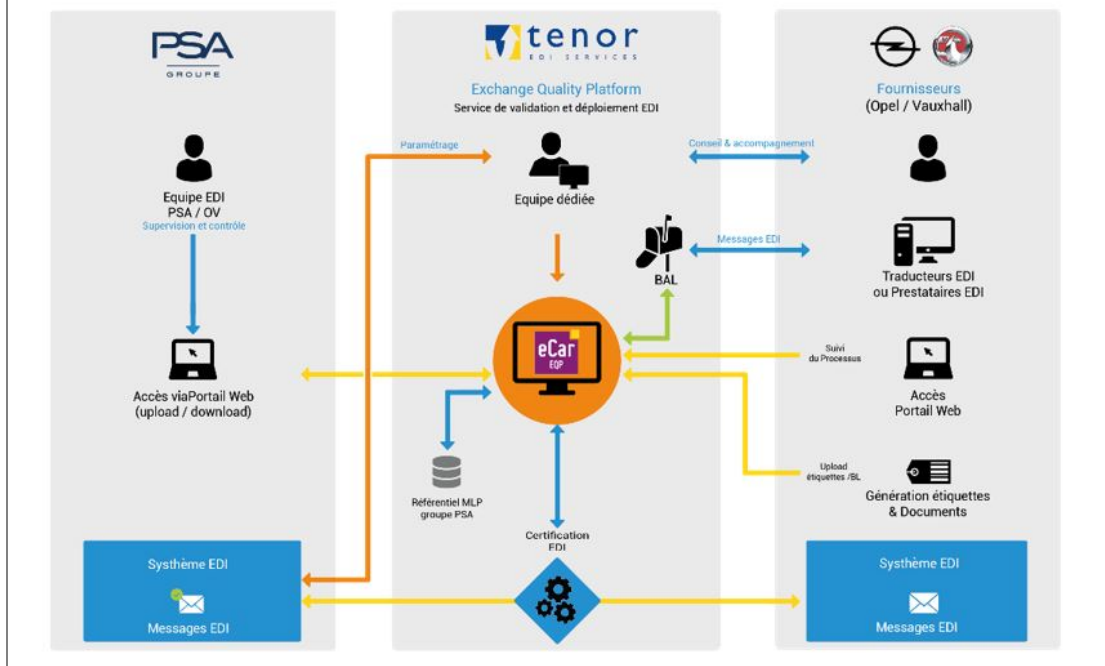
PSA
GROUPE

tenor
EDI SERVICES

Exchange Quality Platform
Service de validation et déploiement EDI

Fournisseurs
(Opel / Vauxhall)

Paramétrage

Conseil & accompagnement

Equipe EDI
PSA / OV
Supervision et contrôle

Equipe dédiée

Messages EDI

BAL

Traducteurs EDI
ou Prestataires EDI

eCar
EQP

Suivi
du Processus

Accès viaPortail Web
(upload / download)

Accès
Portail Web

Upload
étiquettes /BL

Référentiel MLP
groupe PSA

Génération étiquettes
& Documents

Certification
EDI

Systhème EDI
Messages EDI

Systhème EDI
Messages EDI